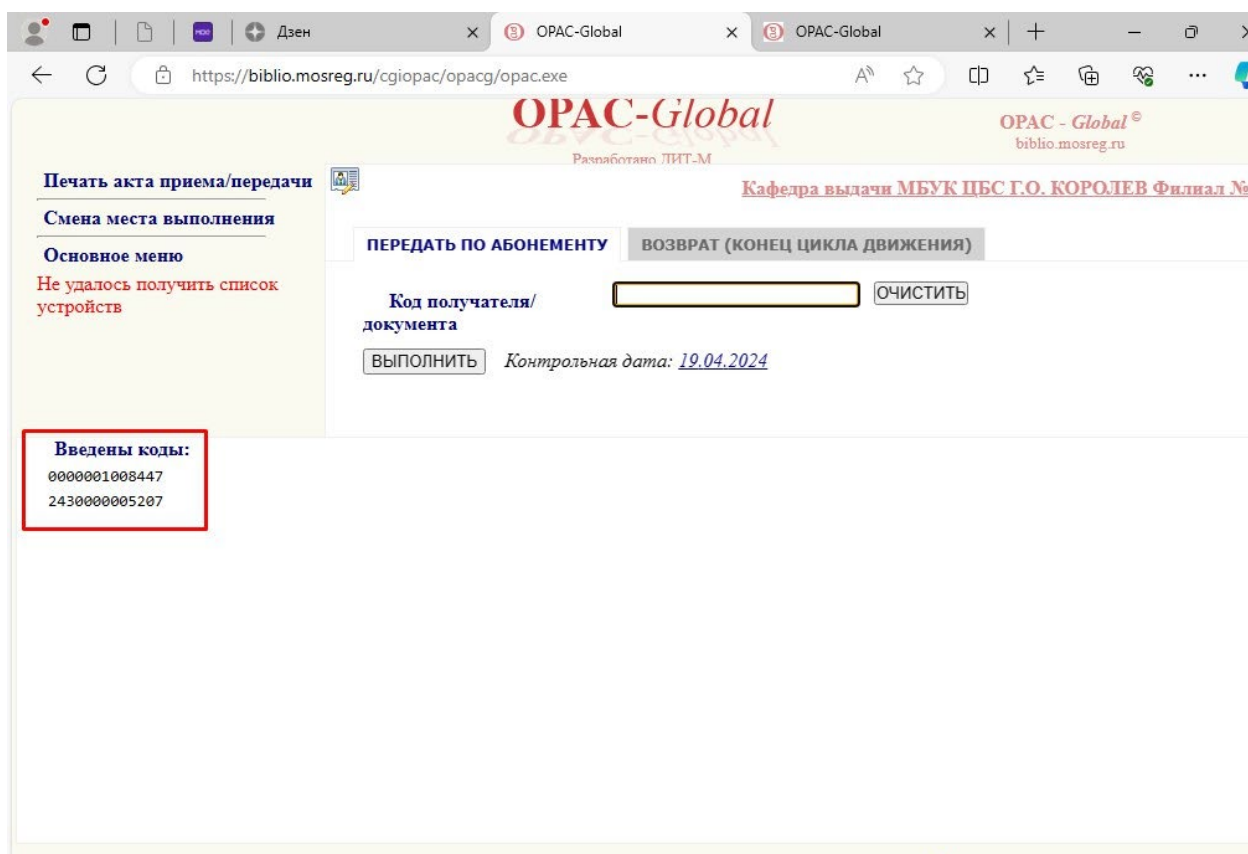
Дзен
OPAC-Global
OPAC-Global
https://biblio.mosreg.ru/cgiopac/opacg/opac.exe

OPAC-Global
Разработано ЛИТ-М

OPAC - Global ©
biblio.mosreg.ru

Печать акта приема/передачи
Смена места выполнения
Основное меню
Не удалось получить список устройств

Кафедра выдачи МБУК ЦБС Г.О. КОРОЛЕВ Филиал №

ПЕРЕДАТЬ ПО АБОНЕМЕНТУ
ВОЗВРАТ (КОНЕЦ ЦИКЛА ДВИЖЕНИЯ)

Код получателя/ документа
ОЧИСТИТЬ
ВЫПОЛНИТЬ
Контрольная дата: 19.04.2024

Введены коды:
0000001008447
2430000005207